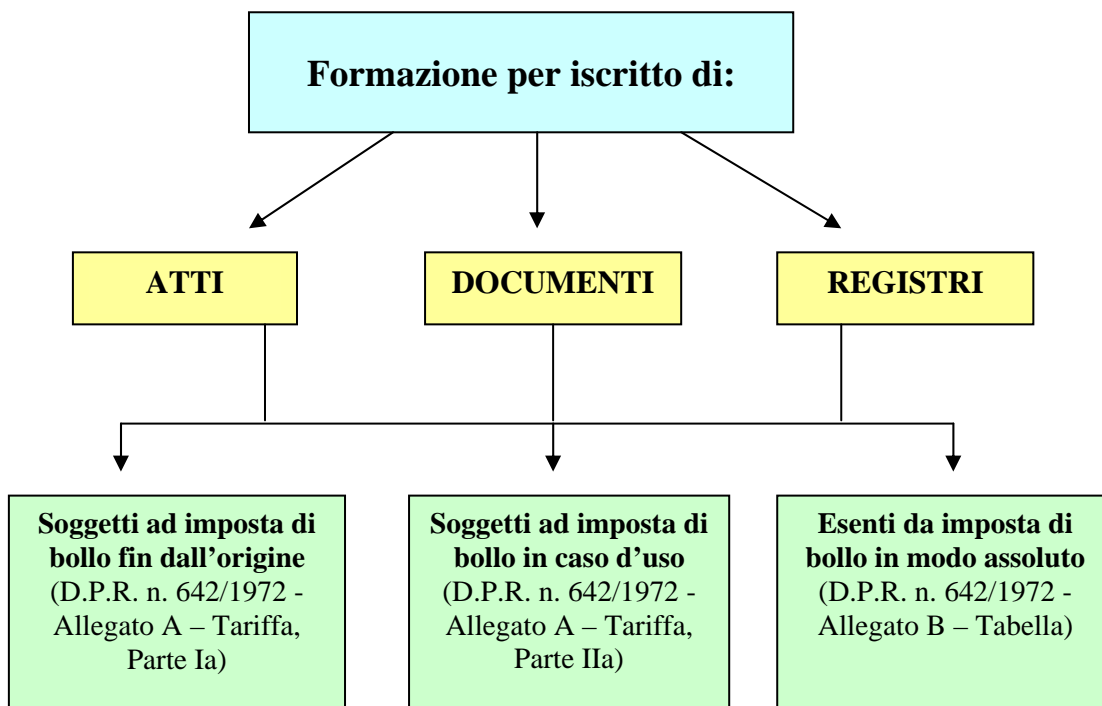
Formazione per iscritto di:

ATTI

DOCUMENTI

REGISTRI

Soggetti ad imposta di bollo fin dall’origine (D.P.R. n. 642/1972 - Allegato A – Tariffa, Parte Ia)

Soggetti ad imposta di bollo in caso d’uso (D.P.R. n. 642/1972 - Allegato A – Tariffa, Parte IIa)

Esenti da imposta di bollo in modo assoluto (D.P.R. n. 642/1972 - Allegato B – Tabella)